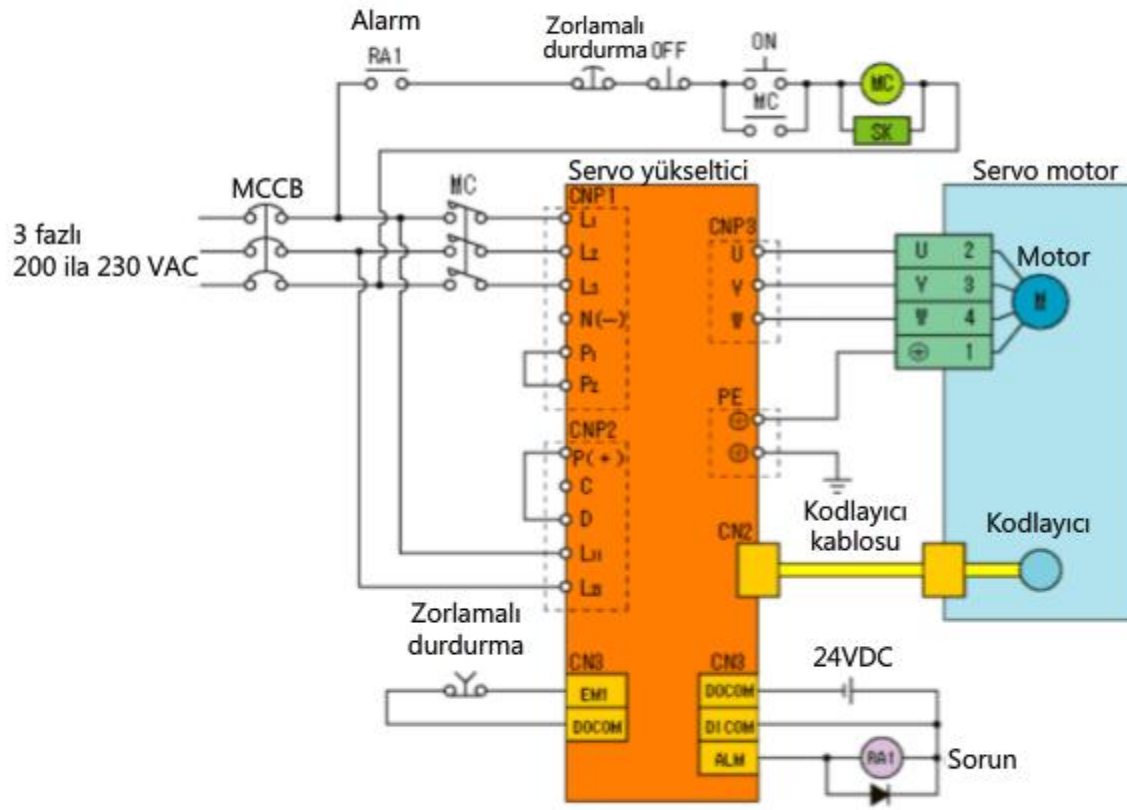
Alarm
RA1
Zorlamalı durdurma
OFF
ON
MC
MC
SK
Servo yükseltici
Servo motor
MCCB
MC
3 fazlı 200 ila 230 VAC
CNP1
$L_1$
$L_2$
$L_3$
N(−)
$P_1$
$P_2$
CNP3
U
V
W
U 2
V 3
W 4
⊕ 1
Motor
M
PE
CNP2
P(+)
C
D
$L_{11}$
$L_{21}$
CN2
Kodlayıcı kablosu
Kodlayıcı
Zorlamalı durdurma
CN3
EM1
DOCOM
CN3
DOCOM
DICOM
ALM
24VDC
RA1
Sorun